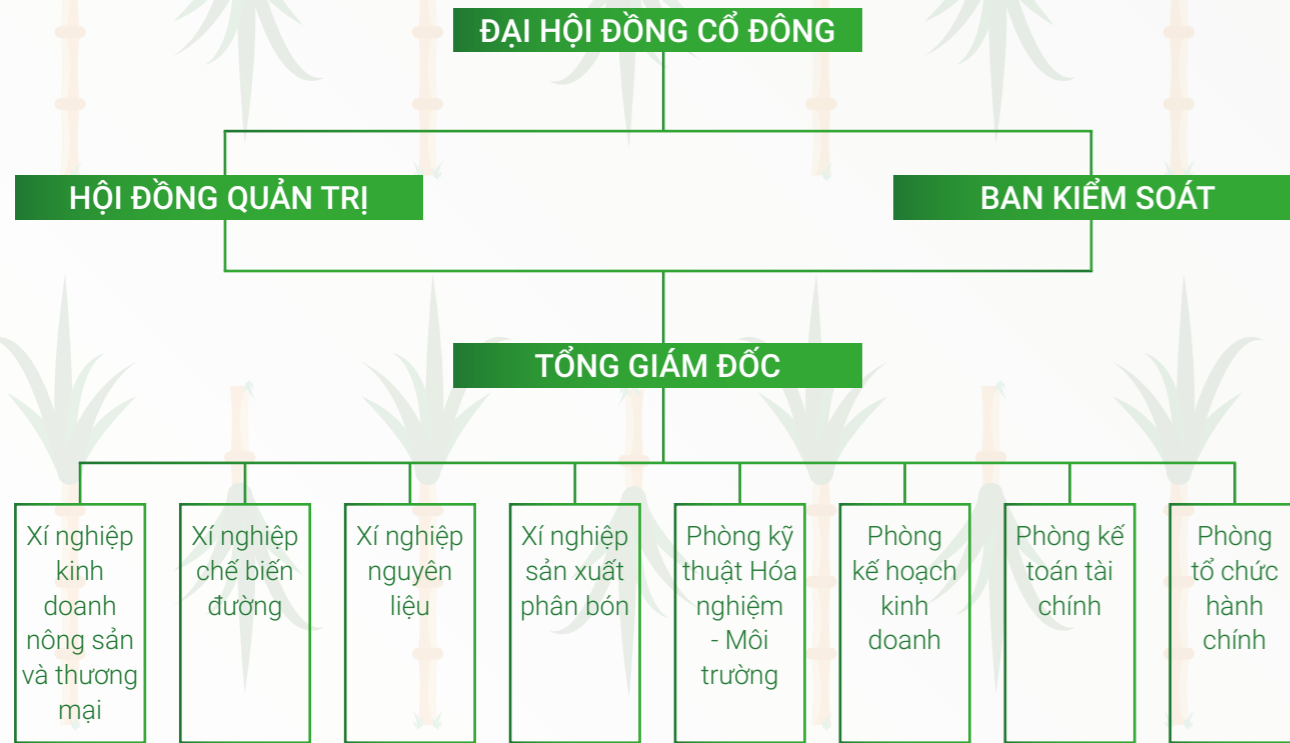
ĐẠI HỘI ĐỒNG CỔ ĐÔNG

HỘI ĐỒNG QUẢN TRỊ

BAN KIỂM SOÁT

TỔNG GIÁM ĐỐC

Xí nghiệp kinh doanh nông sản và thương mại

Xí nghiệp chế biến đường

Xí nghiệp nguyên liệu

Xí nghiệp sản xuất phân bón

Phòng kỹ thuật Hóa nghiệm - Môi trường

Phòng kế hoạch kinh doanh

Phòng kế toán tài chính

Phòng tổ chức hành chính